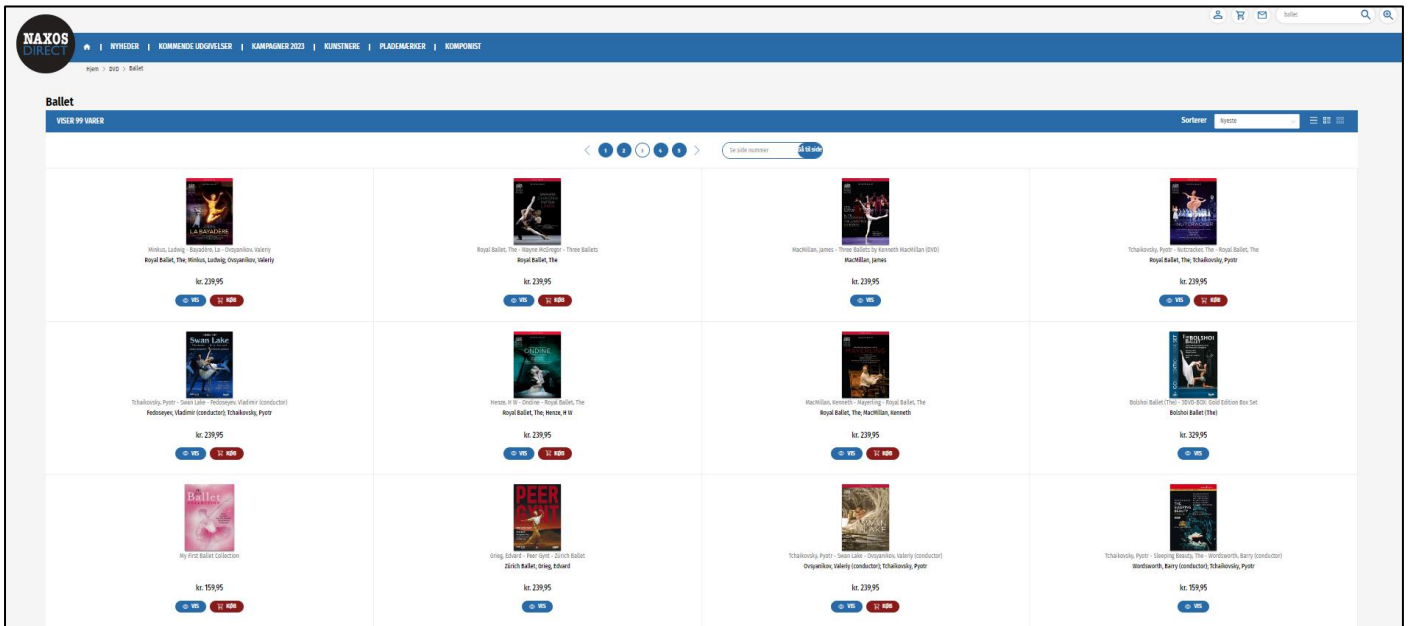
NAXOS DIRECT

ballet

NYHEDER | KOMMENDE UDGIVELSER | KAMPAGNER 2023 | KUNSTNERE | PLADEMÆRKER | KOMPONIST

Hjem > DVD > Ballet

Ballet

VISER 99 VARER

Sorterer Nyeste

1 2 3 4 5

Se side nummer Gå til side

LA BAYADÈRE

Minkus, Ludwig - Bayadère, La - Ovsyannikov, Valeriy
Royal Ballet, The; Minkus, Ludwig; Ovsyannikov, Valeriy
kr. 239,95
VIS KØB

Royal Ballet, The - Wayne McGregor - Three Ballets
Royal Ballet, The
kr. 239,95
VIS KØB

MacMillan, James - Three Ballets by Kenneth MacMillan (DVD)
MacMillan, James
kr. 239,95
VIS

NUTCRACKER

Tchaikovsky, Pyotr - Nutcracker, The - Royal Ballet, The
Royal Ballet, The; Tchaikovsky, Pyotr
kr. 239,95
VIS KØB

Swan Lake

Tchaikovsky, Pyotr - Swan Lake - Fedoseyev, Vladimir (conductor)
Fedoseyev, Vladimir (conductor); Tchaikovsky, Pyotr
kr. 239,95
VIS KØB

ONDINE

Henze, H W - Ondine - Royal Ballet, The
Royal Ballet, The; Henze, H W
kr. 239,95
VIS KØB

MacMillan, Kenneth - Mayerling - Royal Ballet, The
Royal Ballet, The; MacMillan, Kenneth
kr. 239,95
VIS KØB

BOLSHOI BALLET

Bolshoi Ballet (The) - 5DVD-BOX: Gold Edition Box Set
Bolshoi Ballet (The)
kr. 329,95
VIS

Ballet

My First Ballet Collection
kr. 159,95
VIS KØB

PEER GYNT

Grieg, Edvard - Peer Gynt - Zürich Ballet
Zürich Ballet; Grieg, Edvard
kr. 239,95
VIS

SWAN LAKE

Tchaikovsky, Pyotr - Swan Lake - Ovsyannikov, Valeriy (conductor)
Ovsyannikov, Valeriy (conductor); Tchaikovsky, Pyotr
kr. 239,95
VIS KØB

THE SLEEPING BEAUTY

Tchaikovsky, Pyotr - Sleeping Beauty, The - Wordsworth, Barry (conductor)
Wordsworth, Barry (conductor); Tchaikovsky, Pyotr
kr. 159,95
VIS